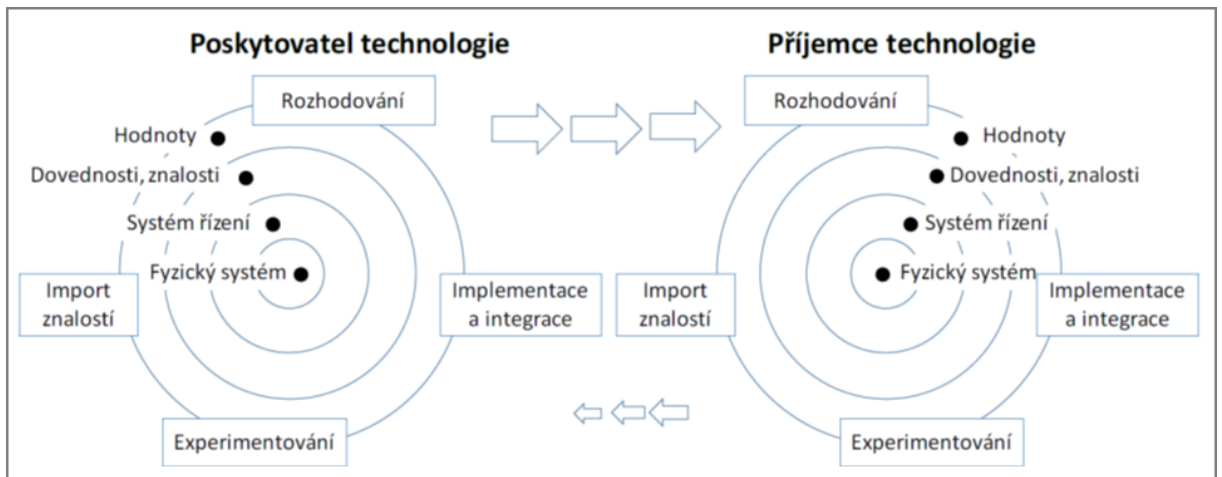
Poskytovatel technologie

Rozhodování

Hodnoty

Dovednosti, znalosti

Systém řízení

Fyzický systém

Import znalostí

Implementace a integrace

Experimentování

Příjemce technologie

Rozhodování

Hodnoty

Dovednosti, znalosti

Systém řízení

Fyzický systém

Import znalostí

Implementace a integrace

Experimentování